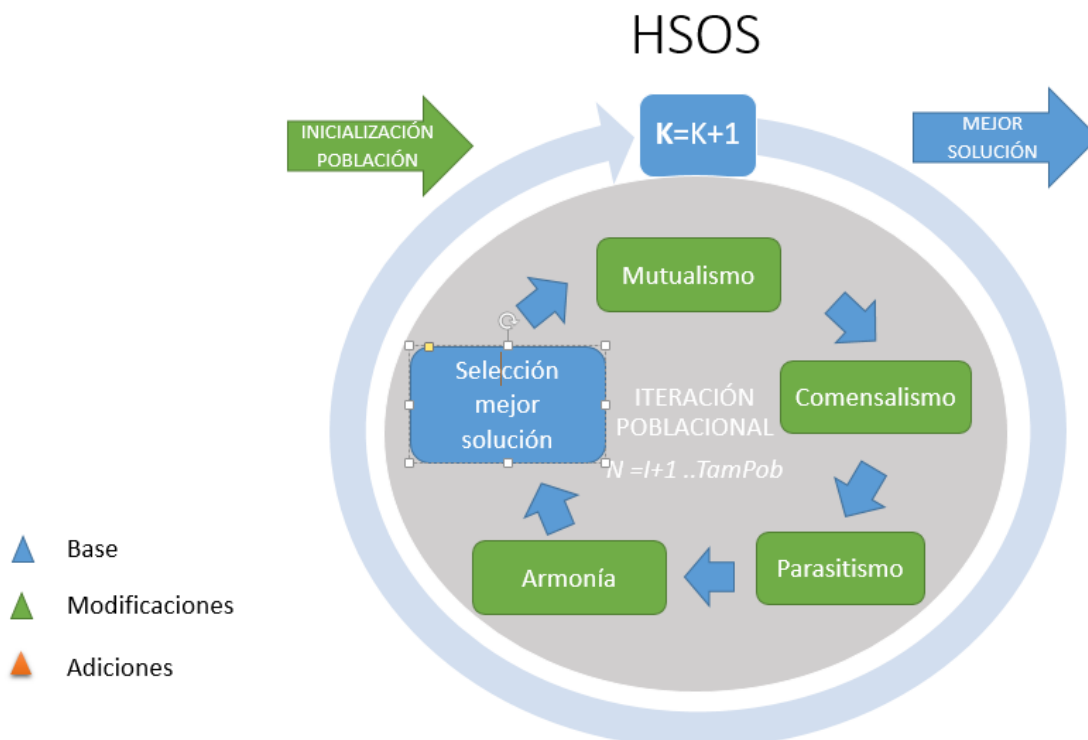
HSOS

INICIALIZACIÓN POBLACIÓN

K=K+1

MEJOR SOLUCIÓN

Mutualismo

Selección mejor solución

ITERACIÓN POBLACIONAL

N =I+1 ..TamPob

Comensalismo

Parasitismo

Armonía

Base

Modificaciones

Adiciones